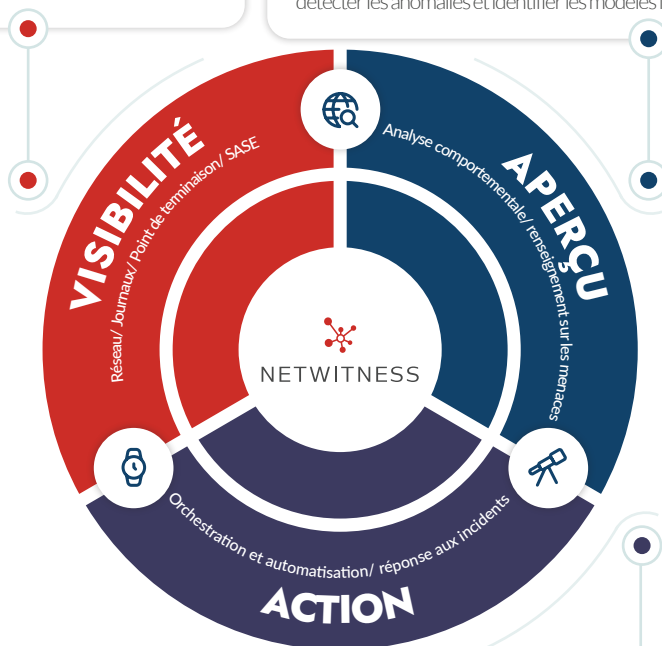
détecter les anomalies et identifier les modèles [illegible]

VISIBILITÉ
Réseau/ Journaux/ Point de terminaison/ SASE

APERÇU
Analyse comportementale/ renseignement sur les menaces

NETWITNESS

Orchestration et automatisation/ réponse aux incidents
ACTION